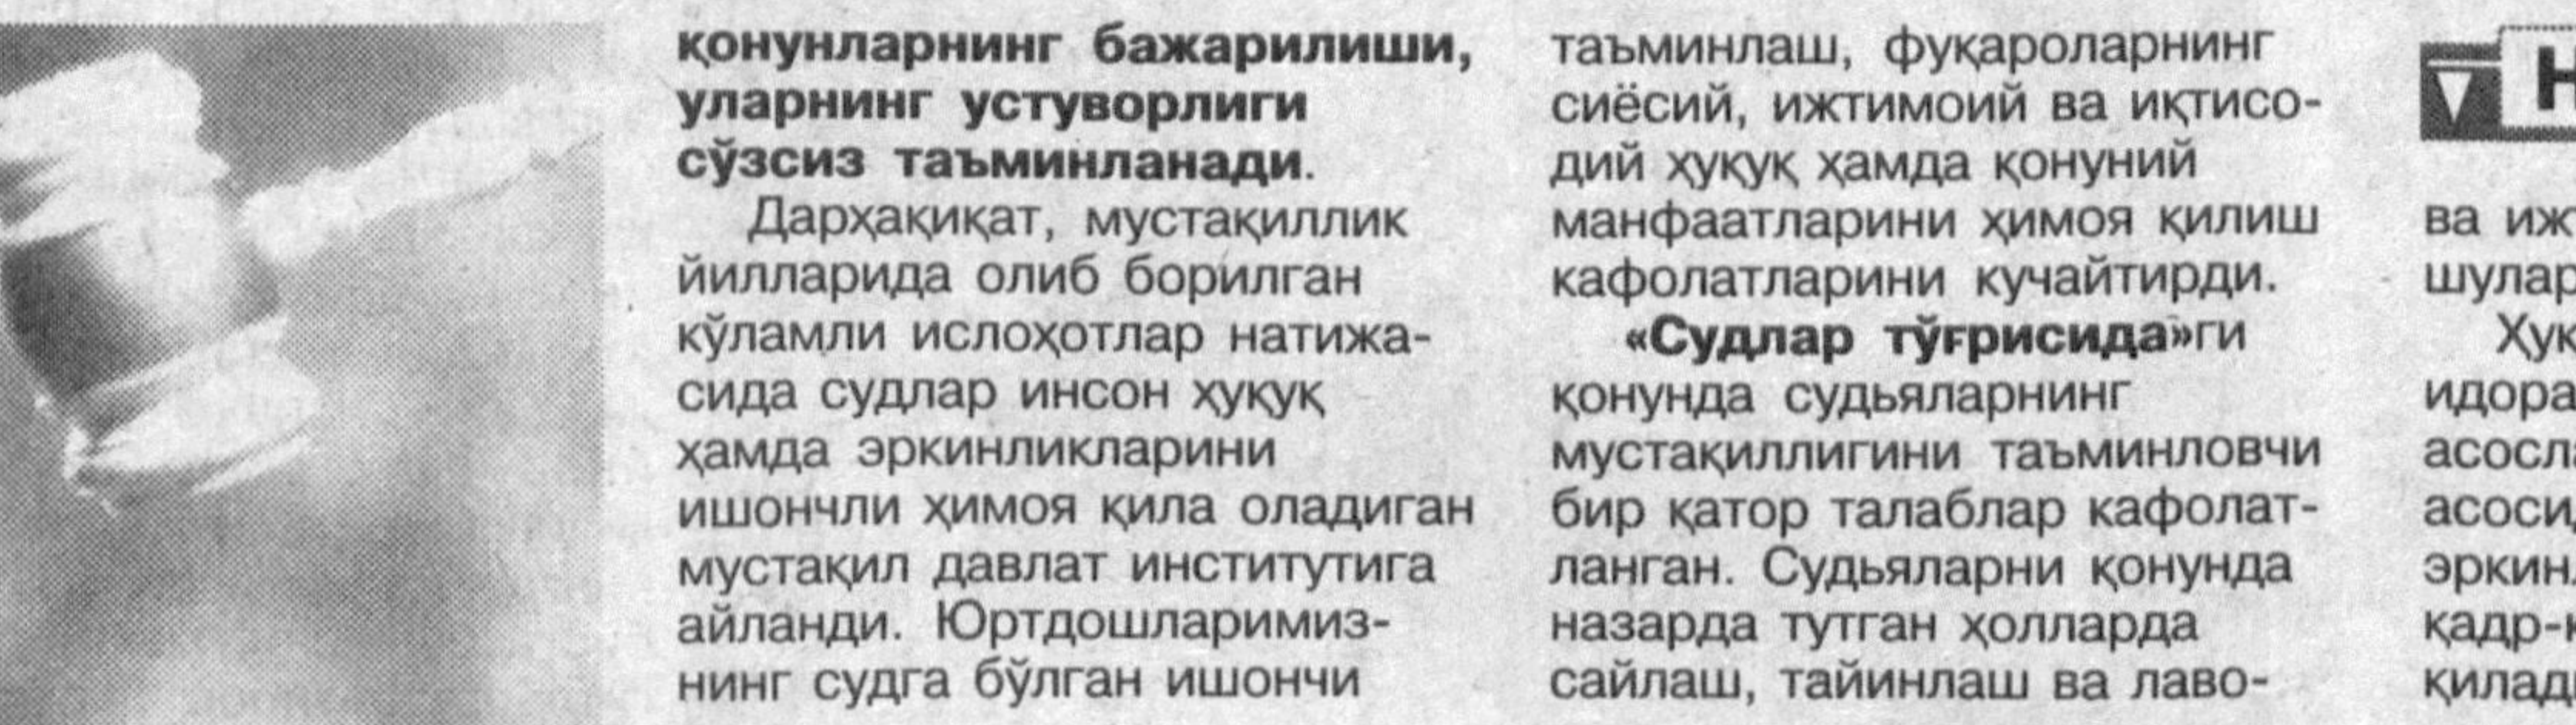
**қонунларнинг бажарилиши, уларнинг устуворлиги сўзсиз таъминланади**.

Дарҳақиқат, мустақиллик йилларида олиб борилган кўламли ислоҳотлар натижасида судлар инсон ҳуқуқ ҳамда эркинликларини ишончли ҳимоя қила оладиган мустақил давлат институтига айланди. Юртдошларимизнинг судга бўлган ишончи

таъминлаш, фуқароларнинг сиёсий, ижтимоий ва иқтисодий ҳуқуқ ҳамда қонуний манфаатларини ҳимоя қилиш кафолатларини кучайтирди.

**«Судлар тўғрисида»**ги қонунда судьяларнинг мустақиллигини таъминловчи бир қатор талаблар кафолатланган. Судьяларни қонунда назарда тутган ҳолларда сайлаш, тайинлаш ва лаво-

Н

ва иж
шулар
Ҳук
идора
асосл
асоси
эркин
қадр-
қилад